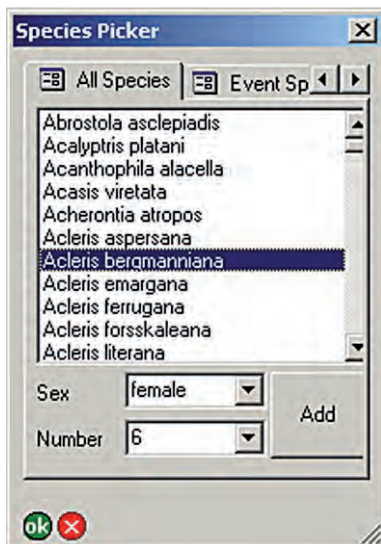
Species Picker

All Species | Event Sp

Abrostola asclepiadis
Acalyptris platani
Acanthophila alacella
Acasis viretata
Acherontia atropos
Acleris aspersana
Acleris bergmanniana
Acleris emargana
Acleris ferrugana
Acleris forsskaleana
Acleris literana

Sex female
Number 6
Add

ok